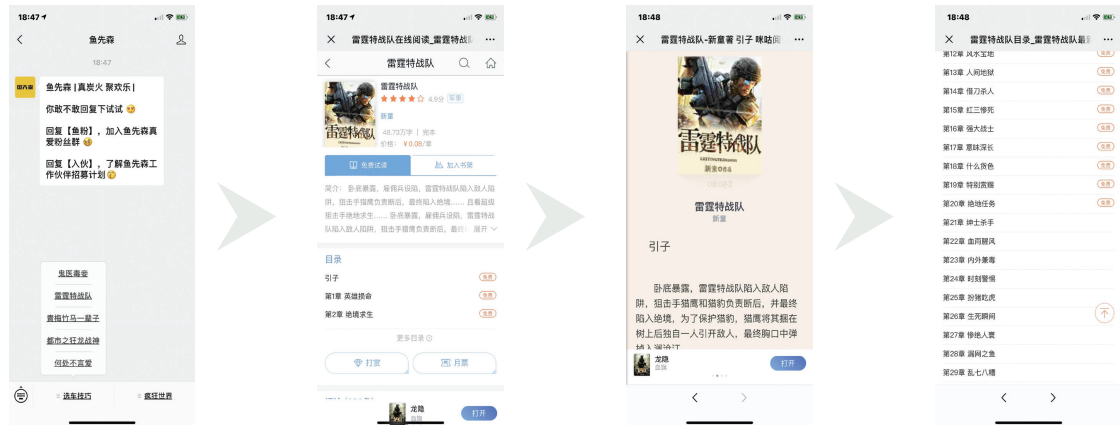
18:47

鱼先森

18:47

鱼先森

鱼先森 | 真炭火 聚欢乐 |

你敢不敢回复下试试

回复【鱼粉】，加入鱼先森真爱粉丝群

回复【入伙】，了解鱼先森工作伙伴招募计划

鬼医毒妾

雷霆特战队

青梅竹马一辈子

都市之狂龙战神

何处不言爱

选车技巧

疯狂世界

18:47

雷霆特战队在线阅读_雷霆特战队

雷霆特战队

雷霆特战队

4.9分 军事

新星

48.73万字 | 完本

价格： ¥0.08/章

免费试读

加入书架

简介：卧底暴露，雇佣兵设陷，雷霆特战队陷入敌人陷阱，狙击手猫鹰负责断后，最终陷入绝境…… 自看超级狙击手绝境求生…… 卧底暴露，雇佣兵设陷，雷霆特战队陷入敌人陷阱，狙击手猫鹰负责断后，最终 展开

目录

引子 免费

第1章 英雄拼命 免费

第2章 绝境求生 免费

更多目录

打赏

月票

龙隐

打开

18:48

雷霆特战队-新星著 引子 咪咕阅

雷霆特战队

新星

雷霆特战队

新星

引子

卧底暴露，雷霆特战队陷入敌人陷阱，狙击手猫鹰和猎豹负责断后，并最终陷入绝境，为了保护猎豹，猫鹰将其掘在树上后独自一人引开敌人，最终胸口中弹

龙隐

打开

18:48

雷霆特战队目录_雷霆特战队最

第12章 风水宝地 免费

第13章 人间地狱 免费

第14章 借刀杀人 免费

第15章 红三惨死 免费

第16章 强大战士 免费

第17章 意味深长 免费

第18章 什么货色 免费

第19章 特别贡献 免费

第20章 绝地任务 免费

第21章 绅士杀手

第22章 血雨腥风

第23章 内外兼毒

第24章 时刻警惕

第25章 扮猪吃虎

第26章 生死瞬间

第27章 惨绝人寰

第28章 漏网之鱼

第29章 乱七八糟